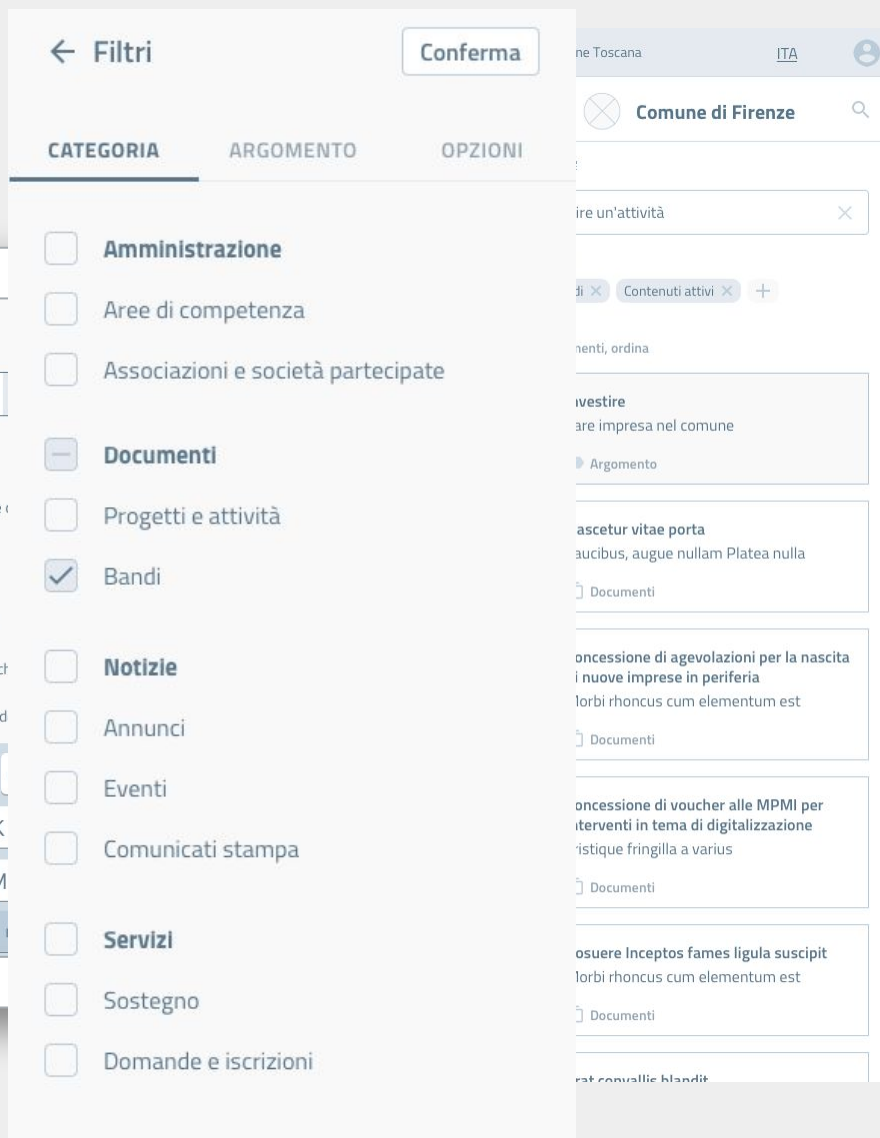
← Filtri

Conferma

CATEGORIA ARGOMENTO OPZIONI

Amministrazione

Aree di competenza

Associazioni e società partecipate

Documenti

Progetti e attività

Bandi

Notizie

Annunci

Eventi

Comunicati stampa

Servizi

Sostegno

Domande e iscrizioni

ne Toscana ITA

Comune di Firenze

ire un'attività

di × Contenuti attivi × +

nenti, ordina

vestire
are impresa nel comune
Argomento

ascetur vitae porta
aucibus, augue nullam Platea nulla
Documenti

oncessione di agevolazioni per la nascita i nuove imprese in periferia
Iorbi rhoncus cum elementum est
Documenti

oncessione di voucher alle MPMI per terventi in tema di digitalizzazione
ristique fringilla a varius
Documenti

osuere Inceptos fames ligula suscipit
Iorbi rhoncus cum elementum est
Documenti

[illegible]